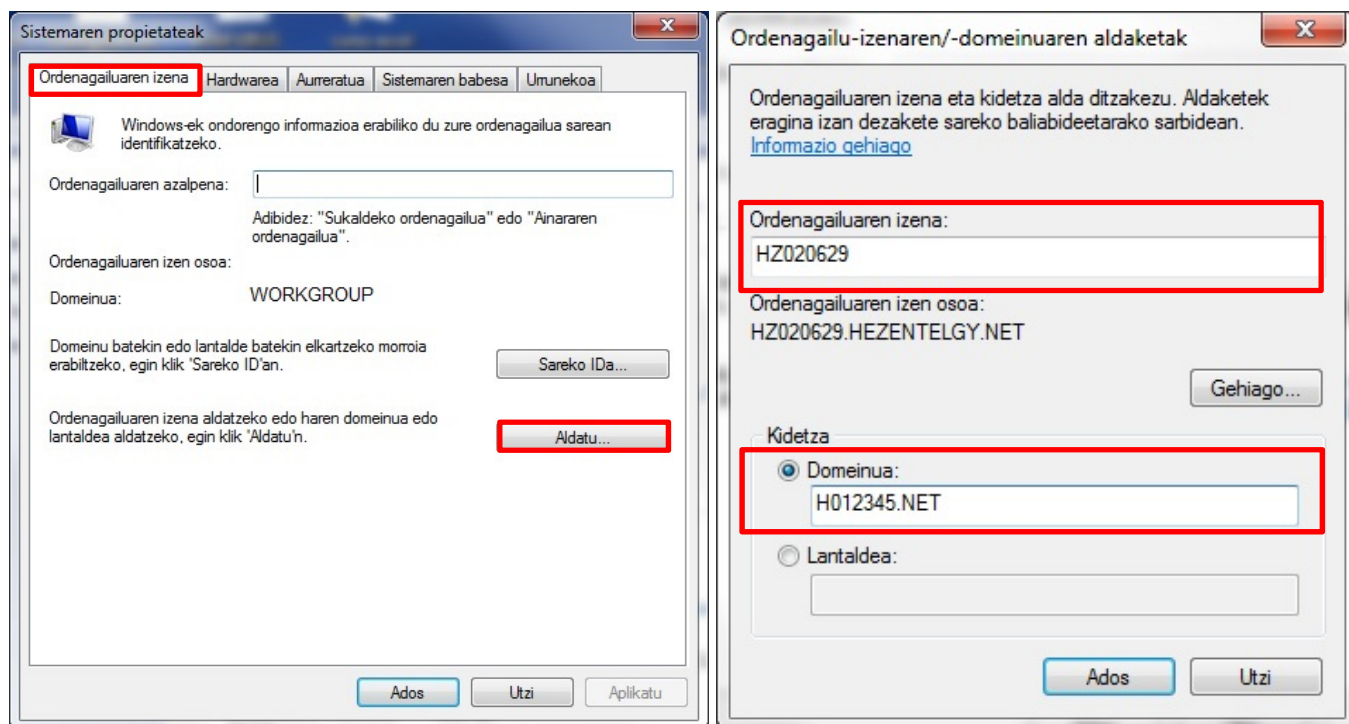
Sistemaren propietateak

Ordenagailuaren izena | Hardwarea | Aurreratua | Sistemaren babesa | Urrunekoa

Windows-ek ondorengo informazioa erabiliko du zure ordenagailua sarean identifikatzeko.

Ordenagailuaren azalpena:

Adibidez: "Sukaldeko ordenagailua" edo "Ainararen ordenagailua".

Ordenagailuaren izen osoa:

Domeinua: WORKGROUP

Domeinu batekin edo lantalde batekin elkartzeko morroia erabiltzeko, egin klik 'Sareko ID'an.

Sareko IDa...

Ordenagailuaren izena aldatzeko edo haren domeinua edo lantaldea aldatzeko, egin klik 'Aldatu'n.

Aldatu...

Ados | Utzi | Aplikatu

Ordenagailu-izenaren/-domeinuaren aldaketak

Ordenagailuaren izena eta kidetza alda ditzakezu. Aldaketek eragina izan dezakete sareko baliabideetarako sarbidean.
Informazio gehiago

Ordenagailuaren izena:
HZ020629

Ordenagailuaren izen osoa:
HZ020629.HEZENTELGY.NET

Gehiago...

Kidetza

Domeinua:
H012345.NET

Lantaldea:

Ados | Utzi